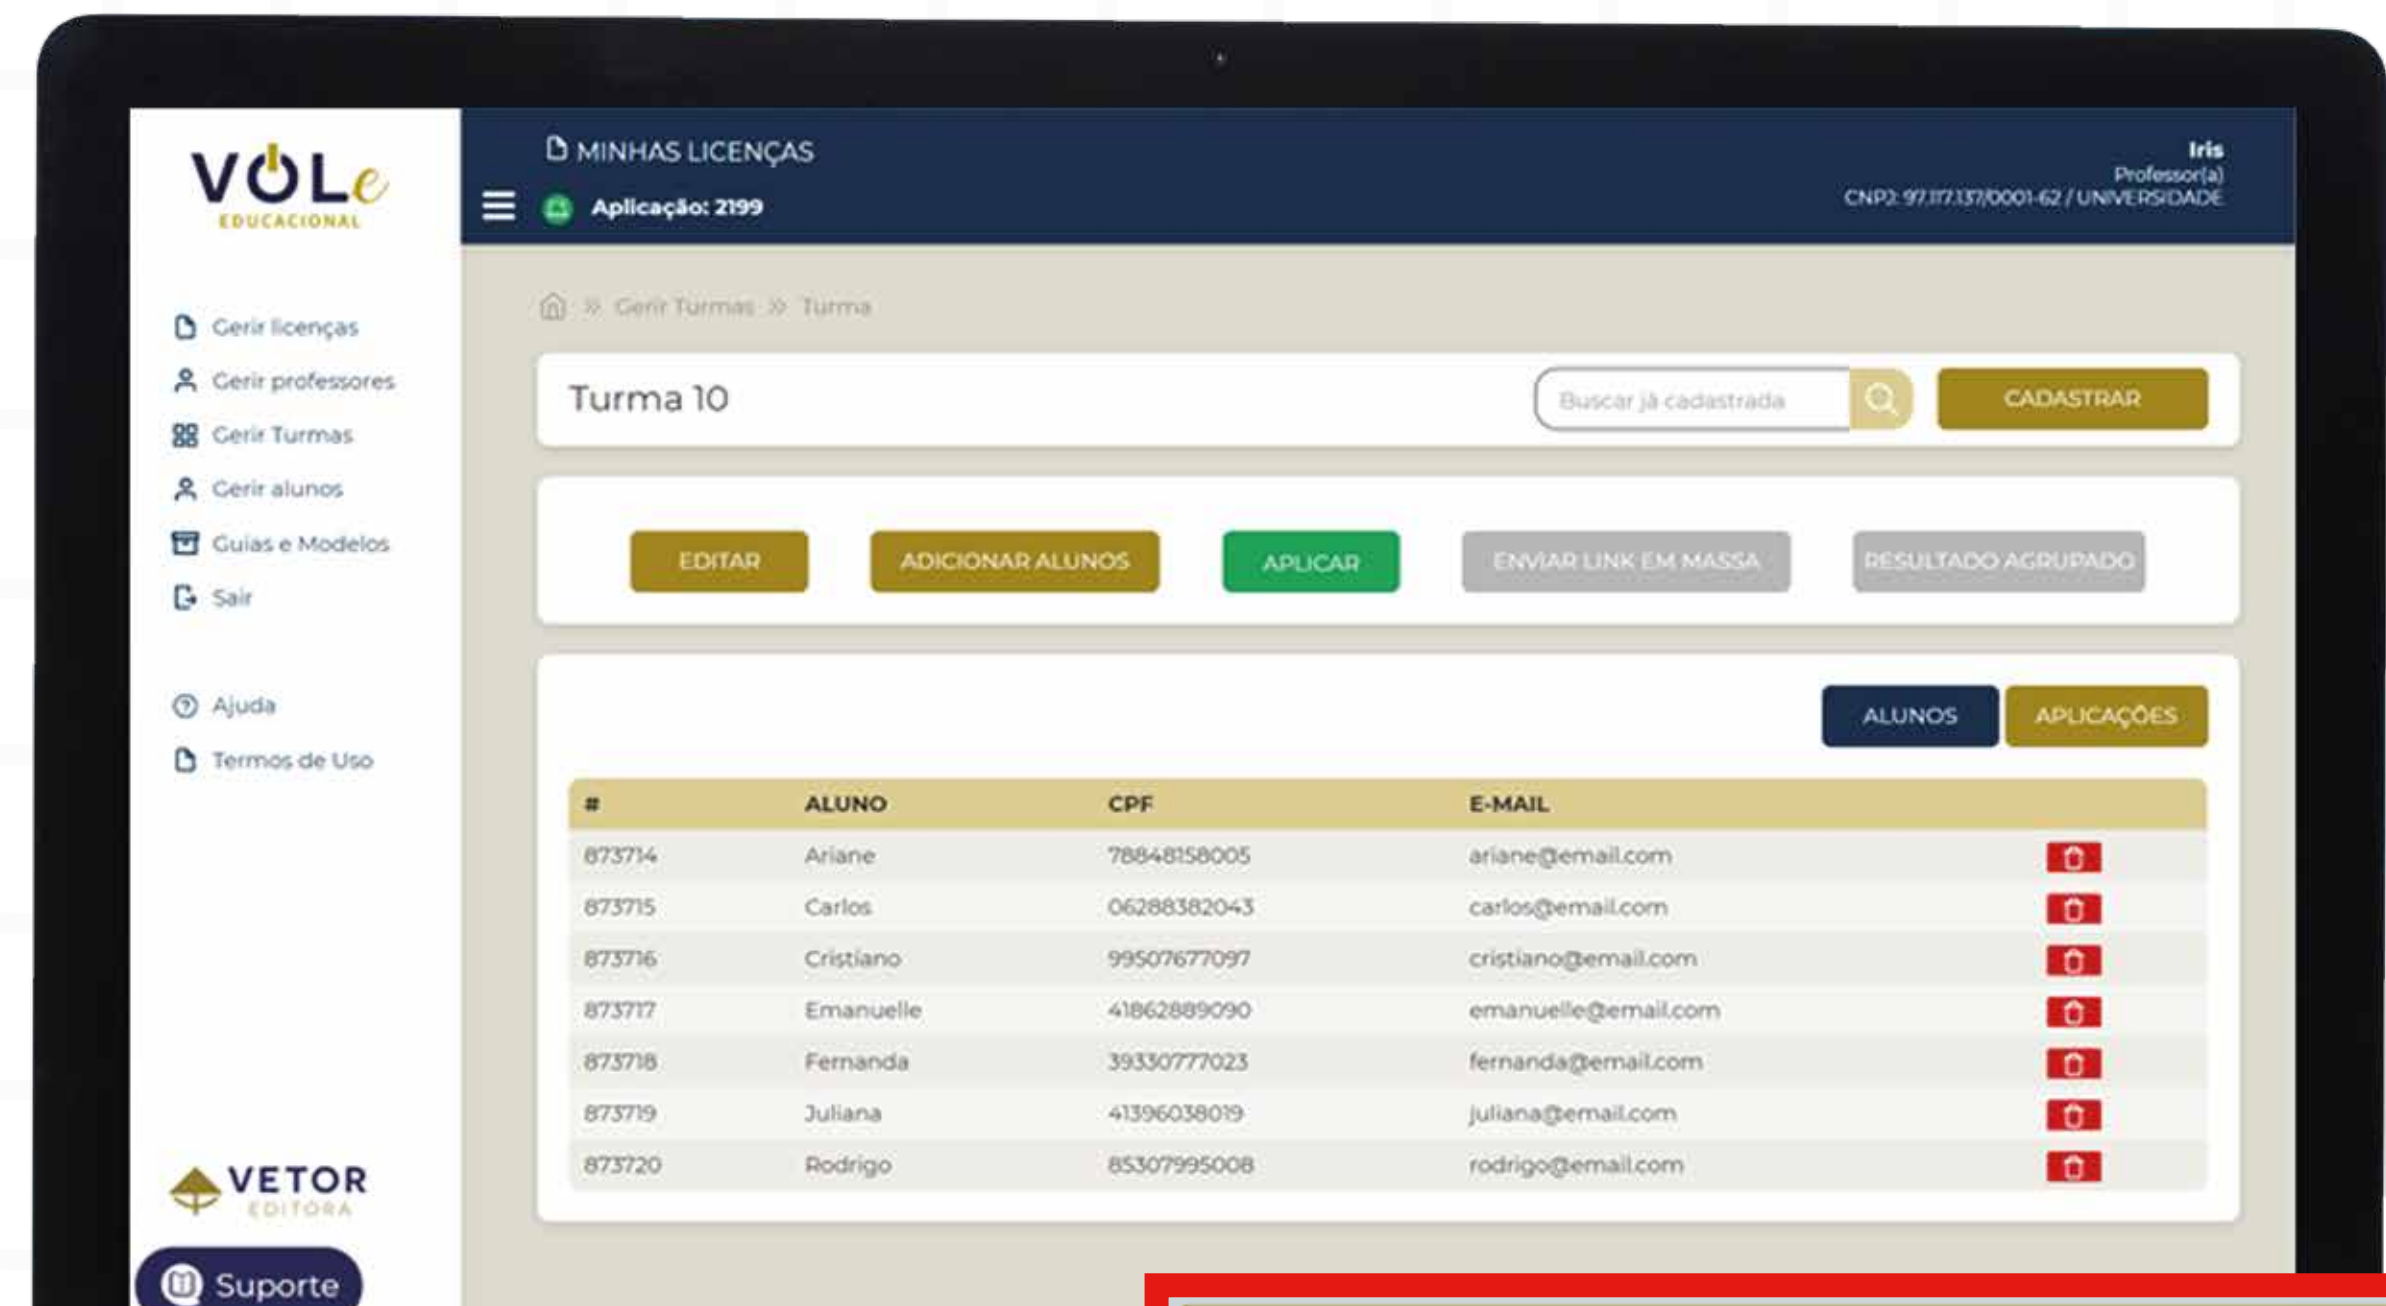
VÓLe
EDUCACIONAL

Gerir licenças
Gerir professores
Gerir Turmas
Gerir alunos
Guias e Modelos
Sair

Ajuda
Termos de Uso

VETOR
EDITORA

Suporte

MINHAS LICENÇAS
Aplicação: 2199

Iris
Professor(a)
CNPJ: 97.117.137/0001-62 / UNIVERSIDADE

Gerir Turmas » Turma

Turma 10

Buscar já cadastrada

CADASTRAR

EDITAR
ADICIONAR ALUNOS
APLICAR
ENVIAR LINK EM MASSA
RESULTADO AGRUPADO

ALUNOS
APLICAÇÕES

| # | ALUNO | CPF | E-MAIL |
|---|---|---|---|
| 873714 | Ariane | 78848158005 | ariane@email.com |
| 873715 | Carlos | 06288382043 | carlos@email.com |
| 873716 | Cristiano | 99507677097 | cristiano@email.com |
| 873717 | Emanuelle | 41862889090 | emanuelle@email.com |
| 873718 | Fernanda | 39330777023 | fernanda@email.com |
| 873719 | Juliana | 41396038019 | juliana@email.com |
| 873720 | Rodrigo | 85307995008 | rodrigo@email.com |